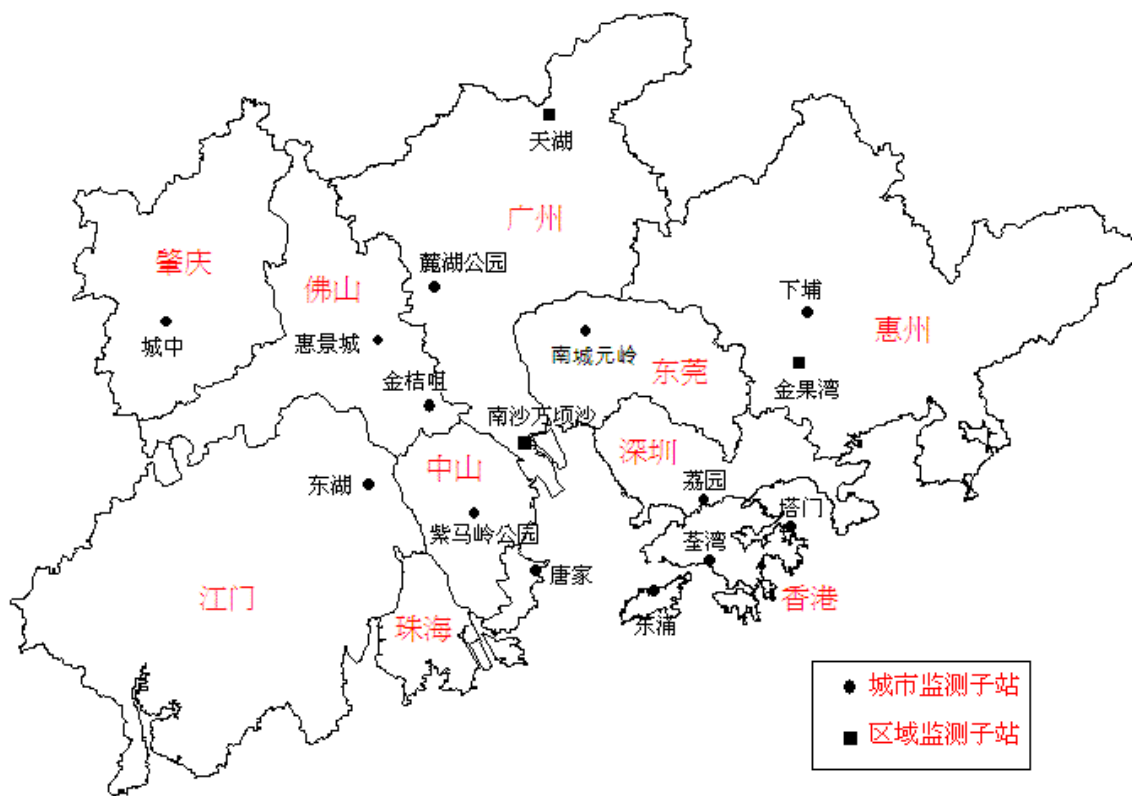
天湖

广州

肇庆

佛山

麓湖公园

城中

惠景城

下埔

惠州

南城元岭

东莞

金果湾

金桔咀

南沙万顷沙

深圳

中山

东湖

荔园

塔门

紫马岭公园

荃湾

唐家

江门

香港

珠海

东涌

● 城市监测子站

■ 区域监测子站